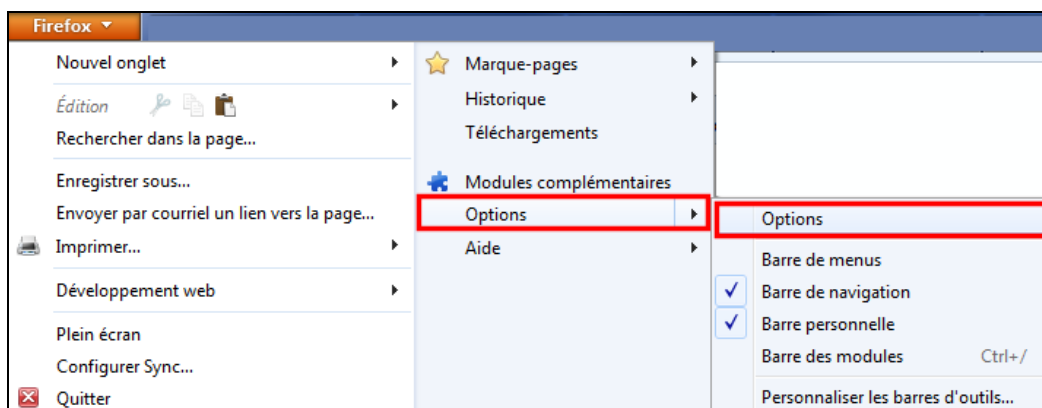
Firefox

Nouvel onglet
Édition
Rechercher dans la page...
Enregistrer sous...
Envoyer par courriel un lien vers la page...
Imprimer...
Développement web
Plein écran
Configurer Sync...
Quitter

Marque-pages
Historique
Téléchargements
Modules complémentaires
Options
Aide

Options
Barre de menus
Barre de navigation
Barre personnelle
Barre des modules Ctrl+/
Personnaliser les barres d'outils...